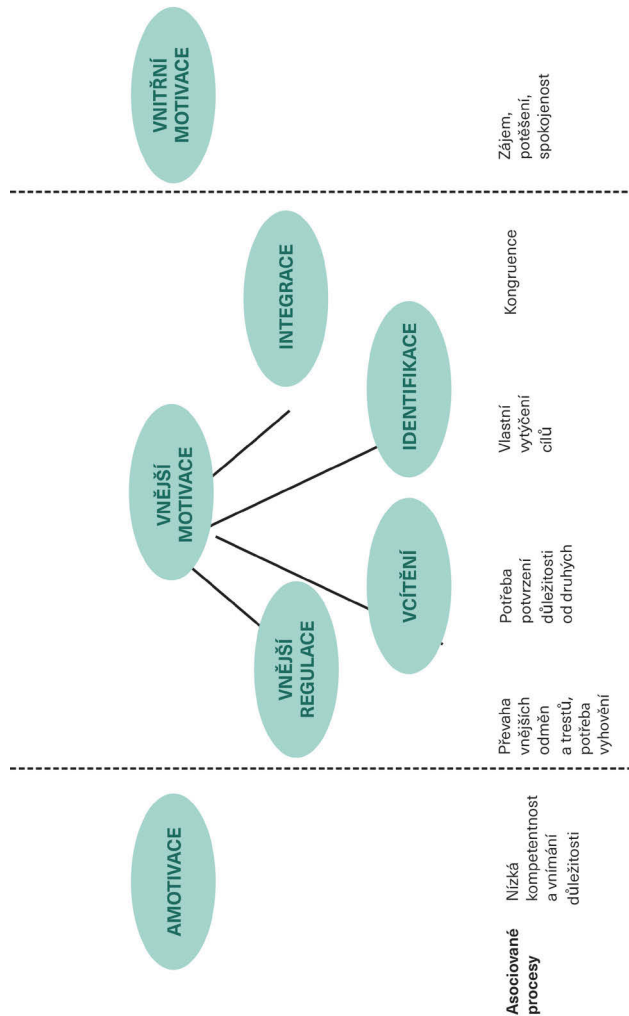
AMOTIVACE

VNĚJŠÍ MOTIVACE

VNĚJŠÍ REGULACE

VCÍTĚNÍ

IDENTIFIKACE

INTEGRACE

VNITŘNÍ MOTIVACE

Asociované procesy

Nízká kompetentnost a vnímání důležitosti

Převaha vnějších odměn a trestů, potřeba vyhovění

Potřeba potvrzení důležitosti od druhých

Vlastní vytyčení cílů

Kongruence

Zájem, potěšení, spokojenost